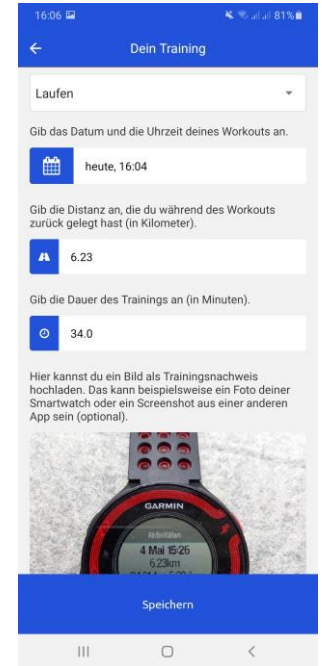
16:06 81%

Dein Training

Laufen

Gib das Datum und die Uhrzeit deines Workouts an.

heute, 16:04

Gib die Distanz an, die du während des Workouts zurück gelegt hast (in Kilometer).

6.23

Gib die Dauer des Trainings an (in Minuten).

34.0

Hier kannst du ein Bild als Trainingsnachweis hochladen. Das kann beispielsweise ein Foto deiner Smartwatch oder ein Screenshot aus einer anderen App sein (optional).

GARMIN
Aktivitäten
4 Mai 15:26
6.23km
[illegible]

Speichern